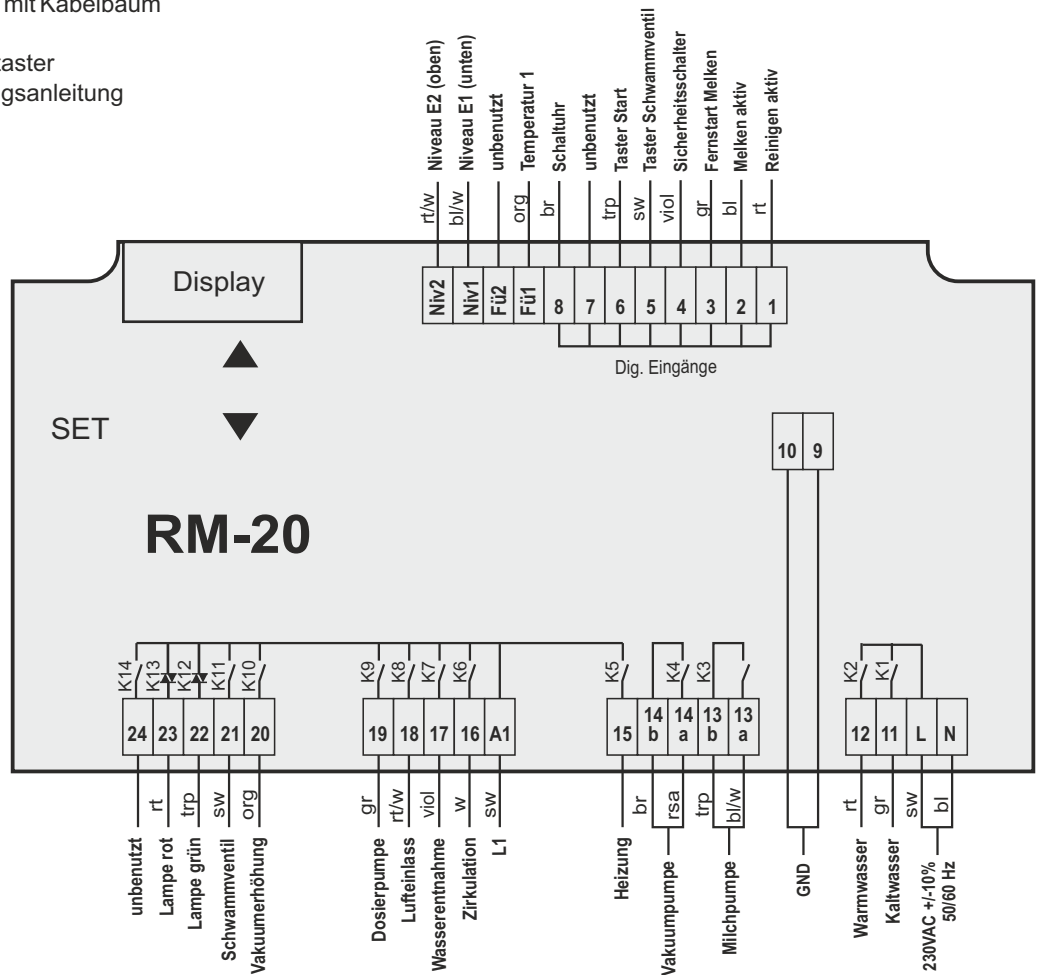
mit Kabelbaum

taster
gsanleitung

Niveau E2 (oben)
Niveau E1 (unten)
unbenutzt
Temperatur 1
Schaltuhr
unbenutzt
Taster Start
Taster Schwammventil
Sicherheitsschalter
Fernstart Melken
Melken aktiv
Reinigen aktiv

rt/w
bl/w
org
br
trp
sw
viol
gr
bl
rt

Display

Niv2
Niv1
Fü2
Fü1
8
7
6
5
4
3
2
1

Dig. Eingänge

SET

10
9

RM-20

K14
K13
K12
K11
K10
K9
K8
K7
K6
K5
K4
K3
K2
K1

24
23
22
21
20
19
18
17
16
A1
15
14 b
14 a
13 b
13 a
12
11
L
N

rt
trp
sw
org
gr
rt/w
viol
w
sw
br
rsa
trp
bl/w
rt
gr
sw
bl

unbenutzt
Lampe rot
Lampe grün
Schwammventil
Vakuumerhöhung
Dosierpumpe
Lufteinlass
Wasserentnahme
Zirkulation
L1
Heizung
Vakuumpumpe
Milchpumpe
GND
Warmwasser
Kaltwasser
230VAC +/-10%
50/60 Hz